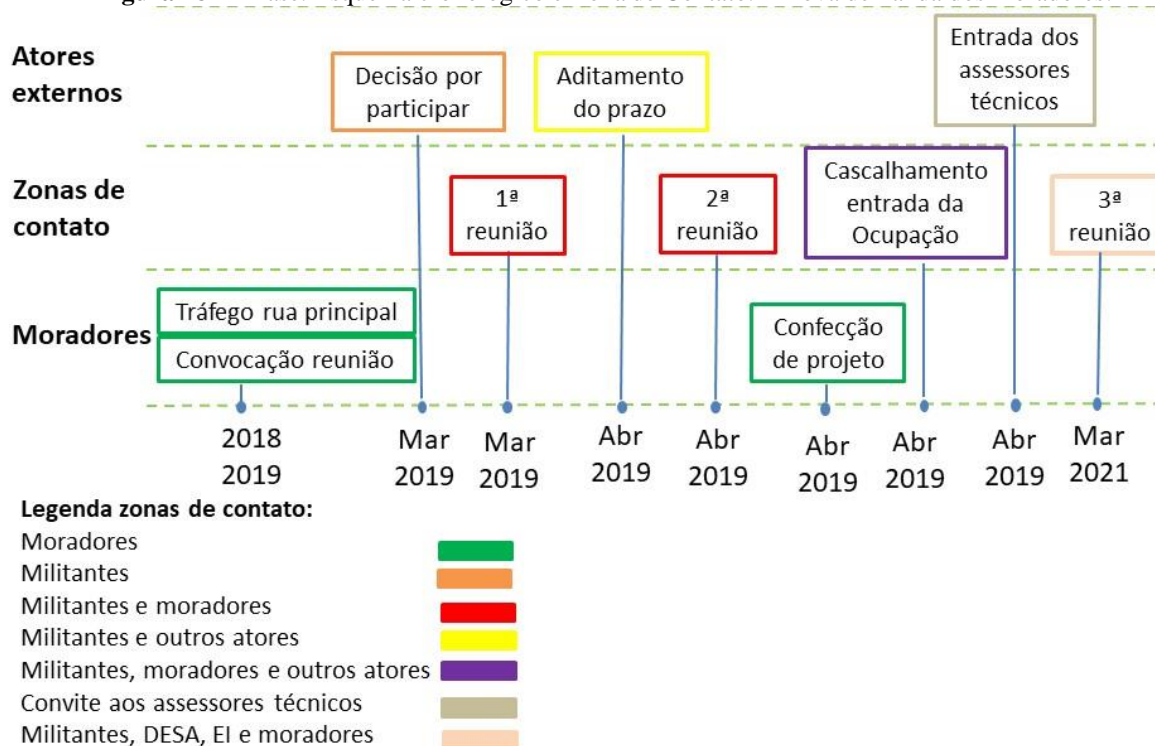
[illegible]

Atores externos

Decisão por participar

Aditamento do prazo

Entrada dos assessores técnicos

Zonas de contato

1ª reunião

2ª reunião

Cascalhamento entrada da Ocupação

3ª reunião

Moradores

Tráfego rua principal

Convocação reunião

Confecção de projeto

2018 2019

Mar 2019

Mar 2019

Abr 2019

Abr 2019

Abr 2019

Abr 2019

Abr 2019

Mar 2021

Legenda zonas de contato:
Moradores
Militantes
Militantes e moradores
Militantes e outros atores
Militantes, moradores e outros atores
Convite aos assessores técnicos
Militantes, DESA, EI e moradores